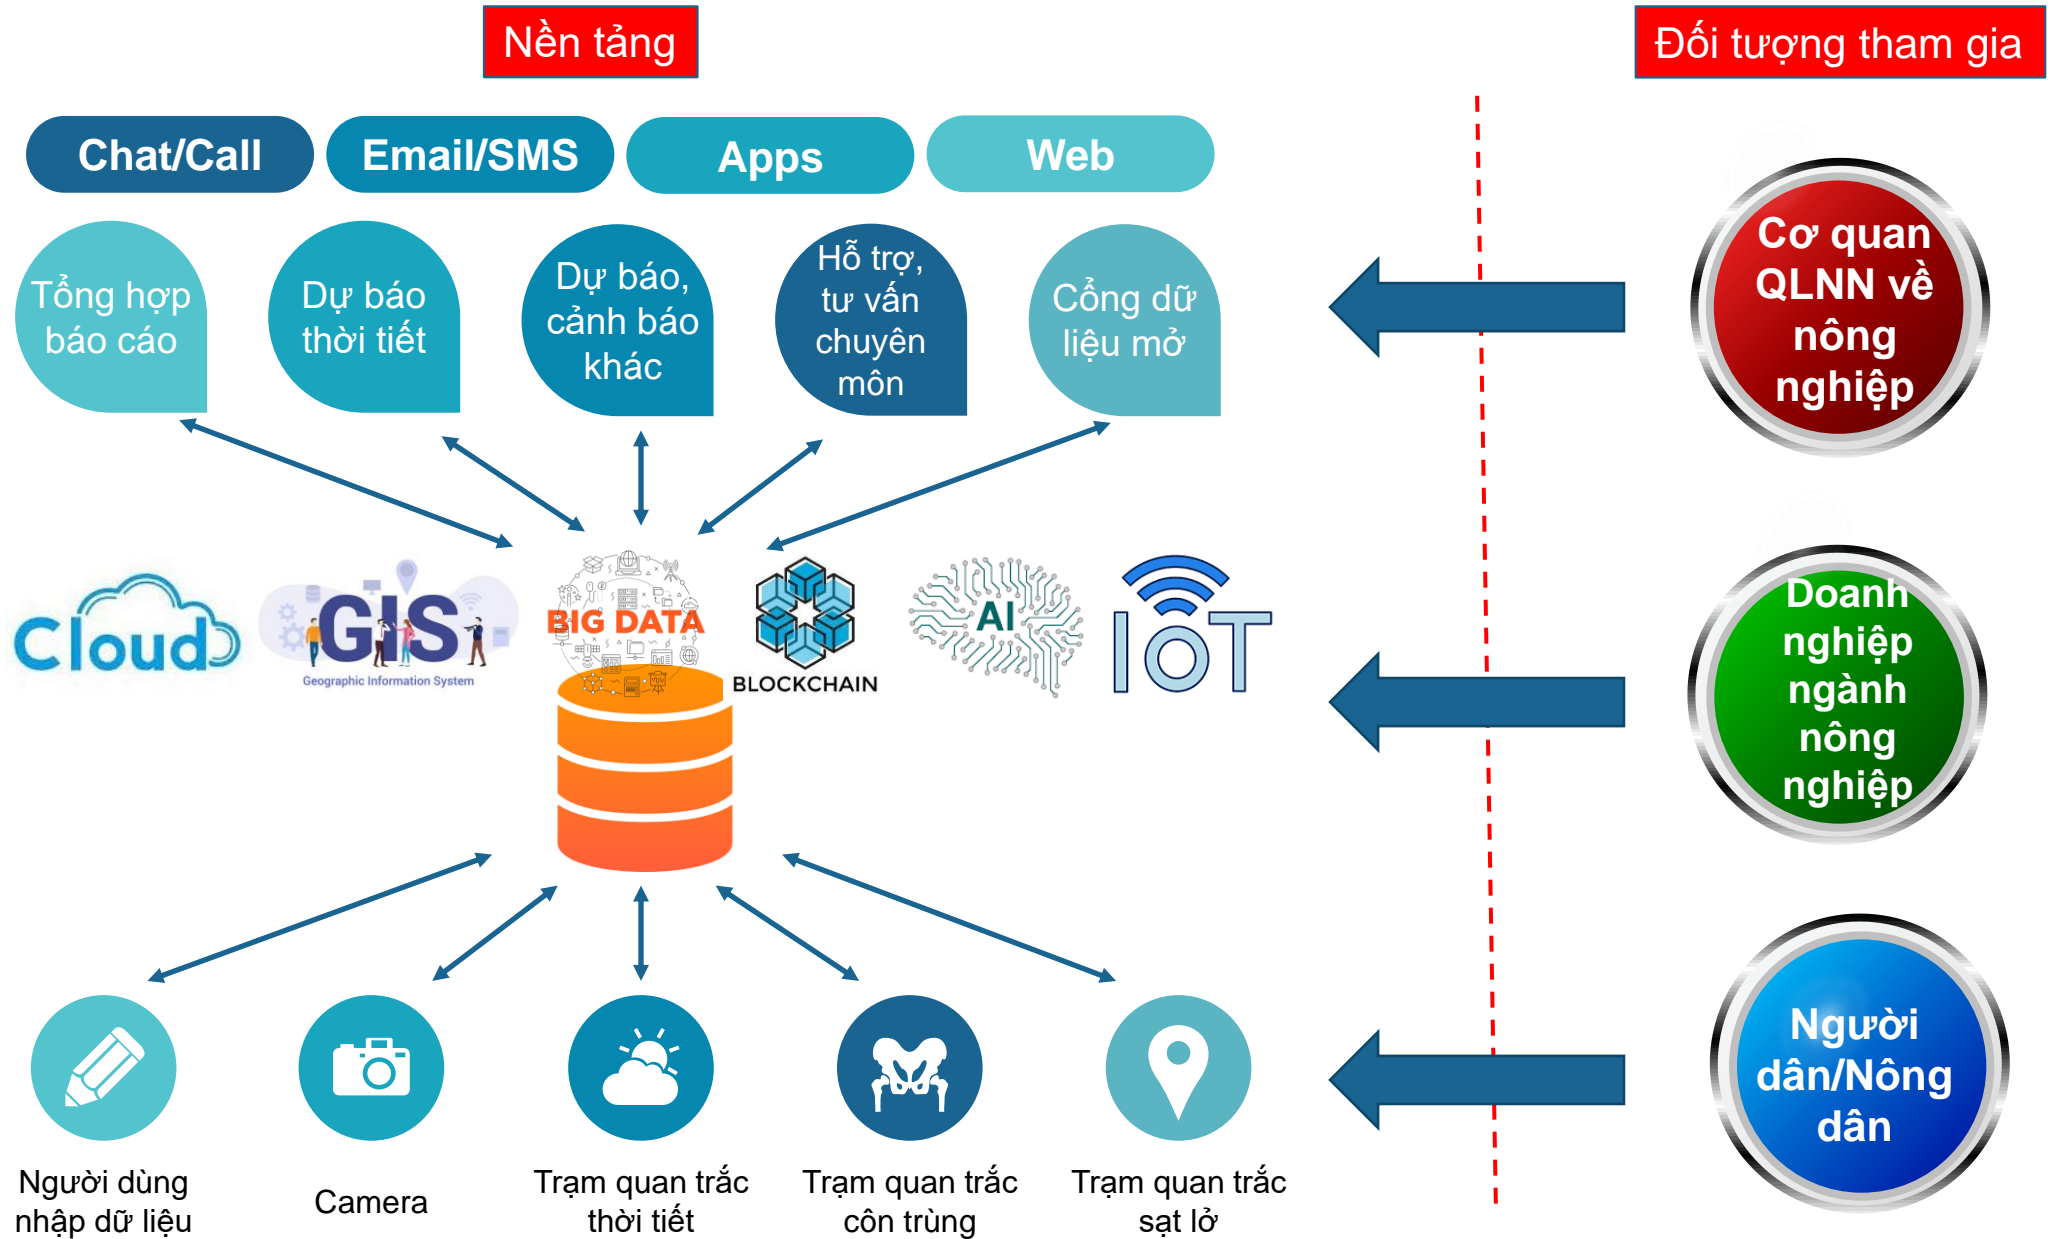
Nền tảng

Đối tượng tham gia

Chat/Call

Email/SMS

Apps

Web

Tổng hợp báo cáo

Dự báo thời tiết

Dự báo, cảnh báo khác

Hỗ trợ, tư vấn chuyên môn

Cổng dữ liệu mở

Cơ quan QLNN về nông nghiệp

Cloud

GIS

Geographic Information System

BIG DATA

BLOCKCHAIN

AI

IOT

Doanh nghiệp ngành nông nghiệp

Người dân/Nông dân

Người dùng nhập dữ liệu

Camera

Trạm quan trắc thời tiết

Trạm quan trắc côn trùng

Trạm quan trắc sạt lở